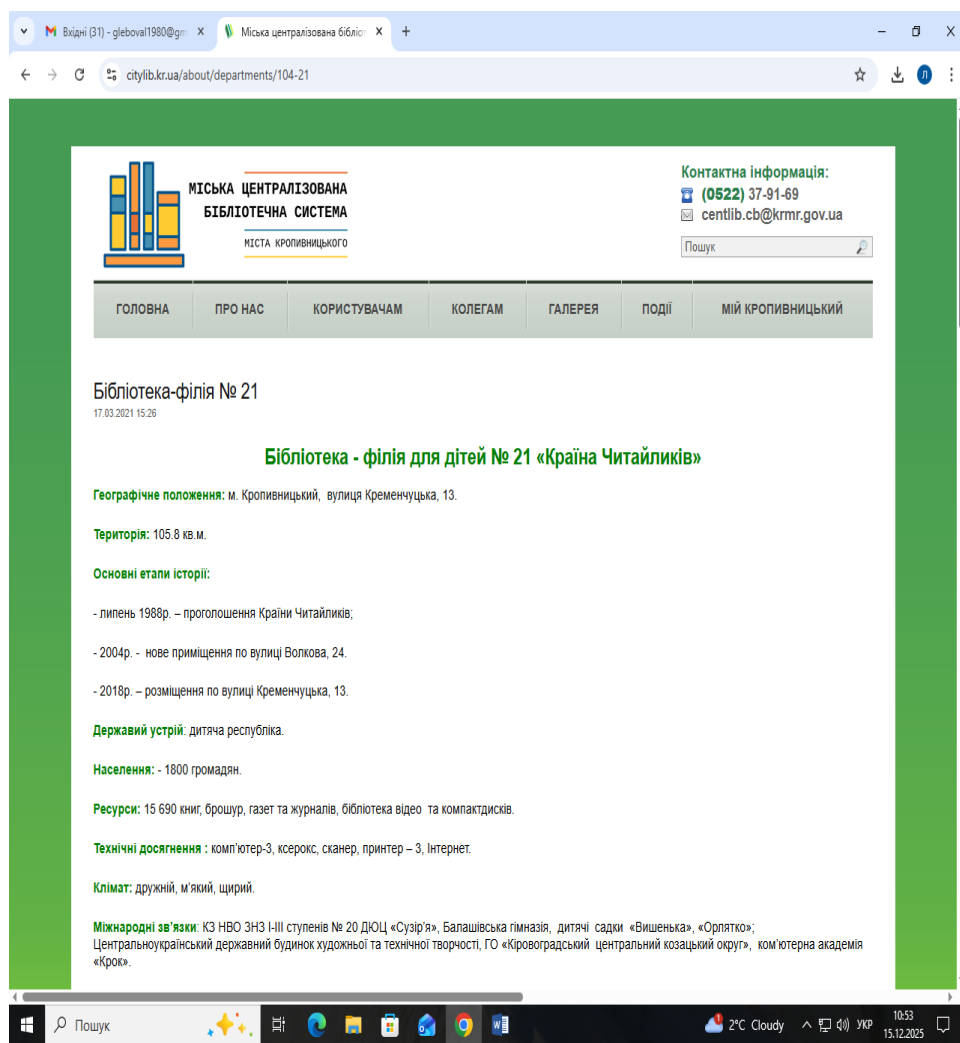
Вхідні (31) - gleboval1980@gm × Міська централізована бібліо × +

citylib.kr.ua/about/departments/104-21

МІСЬКА ЦЕНТРАЛІЗОВАНА БІБЛІОТЕЧНА СИСТЕМА
МІСТА КРОПИВНИЦЬКОГО

Контактна інформація:
(0522) 37-91-69
centlib.cb@krmr.gov.ua
Пошук

ГОЛОВНА | ПРО НАС | КОРИСТУВАЧАМ | КОЛЕГАМ | ГАЛЕРЕЯ | ПОДІЇ | МІЙ КРОПИВНИЦЬКИЙ

Бібліотека-філія № 21
17.03.2021 15:26

Бібліотека - філія для дітей № 21 «Країна Читайликів»

Географічне положення: м. Кропивницький, вулиця Кременчуцька, 13.

Територія: 105.8 кв.м.

Основні етапи історії:

- липень 1988р. – проголошення Країни Читайликів;

- 2004р. - нове приміщення по вулиці Волкова, 24.

- 2018р. – розміщення по вулиці Кременчуцька, 13.

Державний устрій: дитяча республіка.

Населення: - 1800 громадян.

Ресурси: 15 690 книг, брошур, газет та журналів, бібліотека відео та компактдисків.

Технічні досягнення : комп'ютер-3, ксерокс, сканер, принтер – 3, Інтернет.

Клімат: дружній, м'який, щирий.

Міжнародні зв'язки: КЗ НВО ЗНЗ І-ІІІ ступенів № 20 ДЮЦ «Сузір'я», Балашівська гімназія, дитячі садки «Вишенька», «Орлятко»; Центральноукраїнський державний будинок художньої та технічної творчості, ГО «Кіровоградський центральний козацький округ», комп'ютерна академія «Крок».

Пошук 2°C Cloudy УКР 10:53 15.12.2025